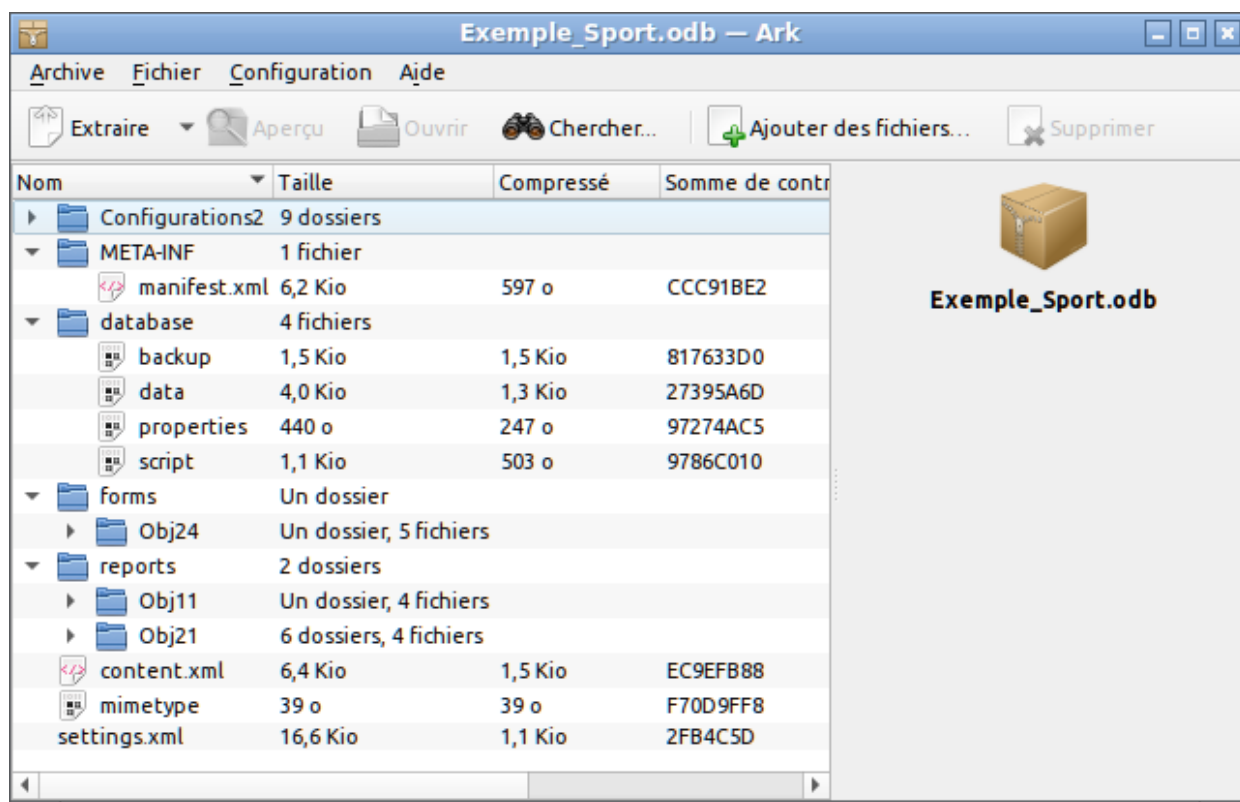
Exemple_Sport.odb — Ark

Archive Fichier Configuration Aide

Extraire Aperçu Ouvrir Chercher... Ajouter des fichiers... Supprimer

| Nom | Taille | Compressé | Somme de contr |
|---|---|---|---|
| Configurations2 | 9 dossiers | | |
| META-INF | 1 fichier | | |
| manifest.xml | 6,2 Kio | 597 o | CCC91BE2 |
| database | 4 fichiers | | |
| backup | 1,5 Kio | 1,5 Kio | 817633D0 |
| data | 4,0 Kio | 1,3 Kio | 27395A6D |
| properties | 440 o | 247 o | 97274AC5 |
| script | 1,1 Kio | 503 o | 9786C010 |
| forms | Un dossier | | |
| Obj24 | Un dossier, 5 fichiers | | |
| reports | 2 dossiers | | |
| Obj11 | Un dossier, 4 fichiers | | |
| Obj21 | 6 dossiers, 4 fichiers | | |
| content.xml | 6,4 Kio | 1,5 Kio | EC9EFB88 |
| mimetype | 39 o | 39 o | F70D9FF8 |
| settings.xml | 16,6 Kio | 1,1 Kio | 2FB4C5D |

Exemple_Sport.odb